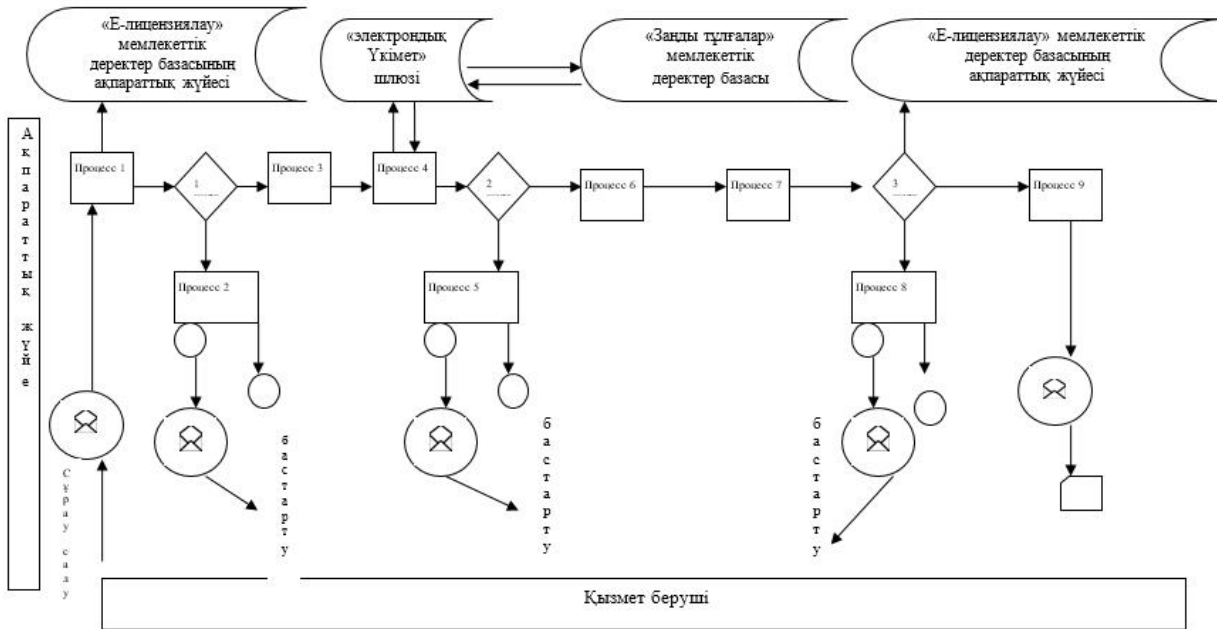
«Е-лицензиялау» мемлекеттік деректер базасының ақпараттық жүйесі

«электрондық Үкімет» шлюзі

«Заңды тұлғалар» мемлекеттік деректер базасы

«Е-лицензиялау» мемлекеттік деректер базасының ақпараттық жүйесі

Ақпараттық жүйе

Процесс 1

1

Процесс 3

Процесс 4

2

Процесс 6

Процесс 7

3

Процесс 9

Процесс 2

Процесс 5

Процесс 8

бастарту

бастарту

бастарту

Сұрау салу

Қызмет беруші